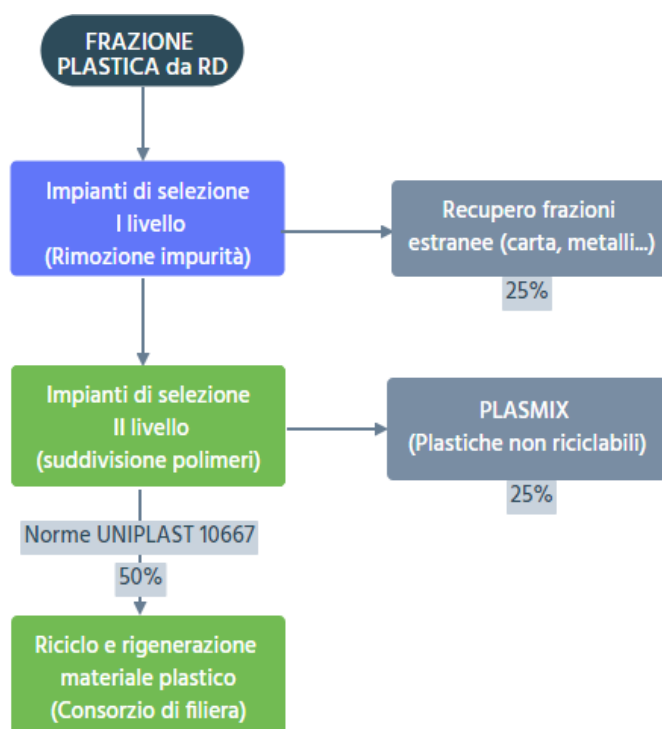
FRAZIONE PLASTICA da RD

Impianti di selezione
I livello
(Rimozione impurità)

Recupero frazioni estranee (carta, metalli...)

25%

Impianti di selezione
II livello
(suddivisione polimeri)

PLASMIX
(Plastiche non riciclabili)

25%

Norme UNIPLAST 10667

50%

Riciclo e rigenerazione materiale plastico
(Consorzio di filiera)